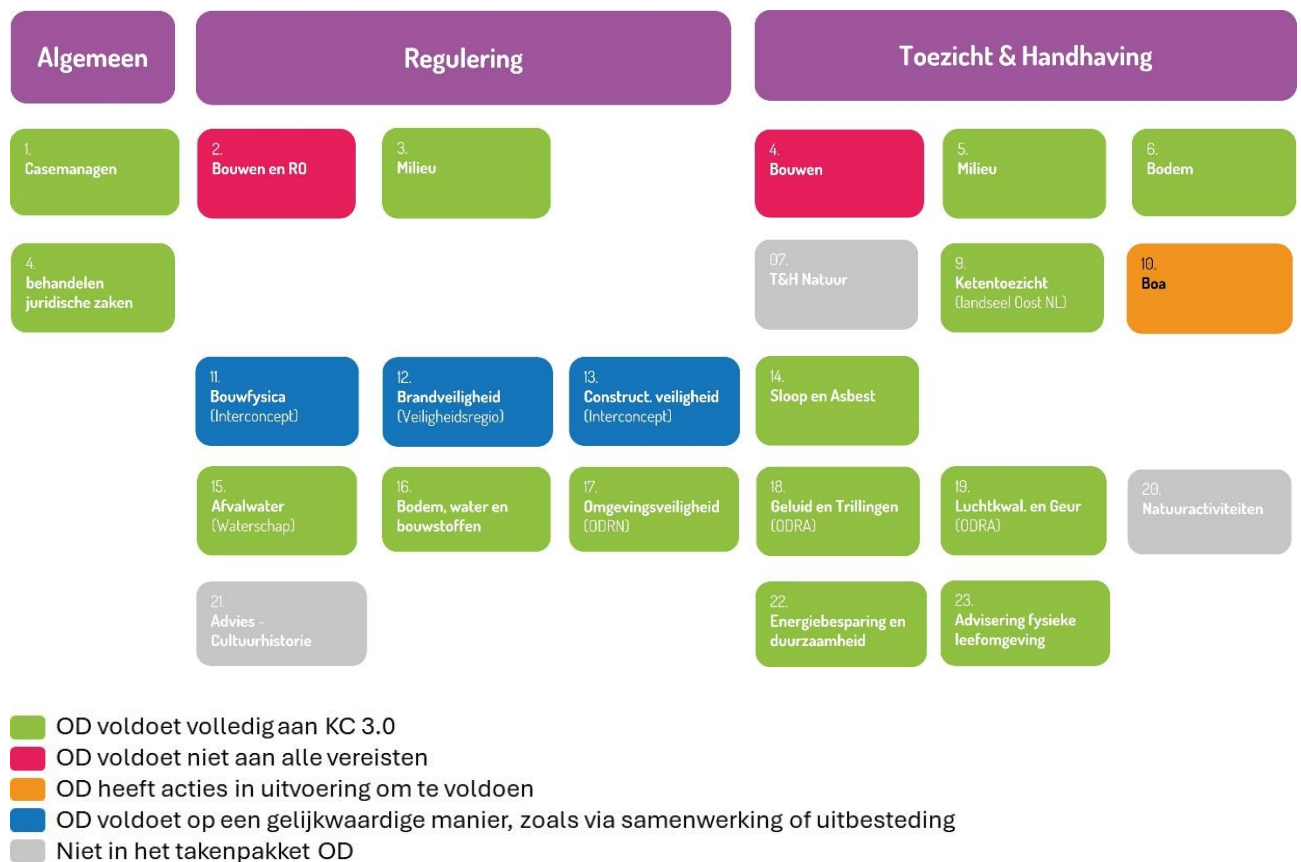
Algemeen

Regulering

Toezicht & Handhaving

1.
Casemanagen

2.
Bouwen en RO

3.
Milieu

4.
Bouwen

5.
Milieu

6.
Bodem

4.
behandelen juridische zaken

07.
T&H Natuur

9.
Ketentoezicht
(landseel Oost NL)

10.
Boa

11.
Bouwfysica
(Interconcept)

12.
Brandveiligheid
(Veiligheidsregio)

13.
Construct. veiligheid
(Interconcept)

14.
Sloop en Asbest

15.
Afvalwater
(Waterschap)

16.
Bodem, water en bouwstoffen

17.
Omgevingsveiligheid
(ODRN)

18.
Geluid en Trillingen
(ODRA)

19.
Luchtkwal. en Geur
(ODRA)

20.
Natuuractiviteiten

21.
Advies - Cultuurhistorie

22.
Energiebesparing en duurzaamheid

23.
Advisering fysieke leefomgeving

OD voldoet volledig aan KC 3.0
OD voldoet niet aan alle vereisten
OD heeft acties in uitvoering om te voldoen
OD voldoet op een gelijkwaardige manier, zoals via samenwerking of uitbesteding
Niet in het takenpakket OD